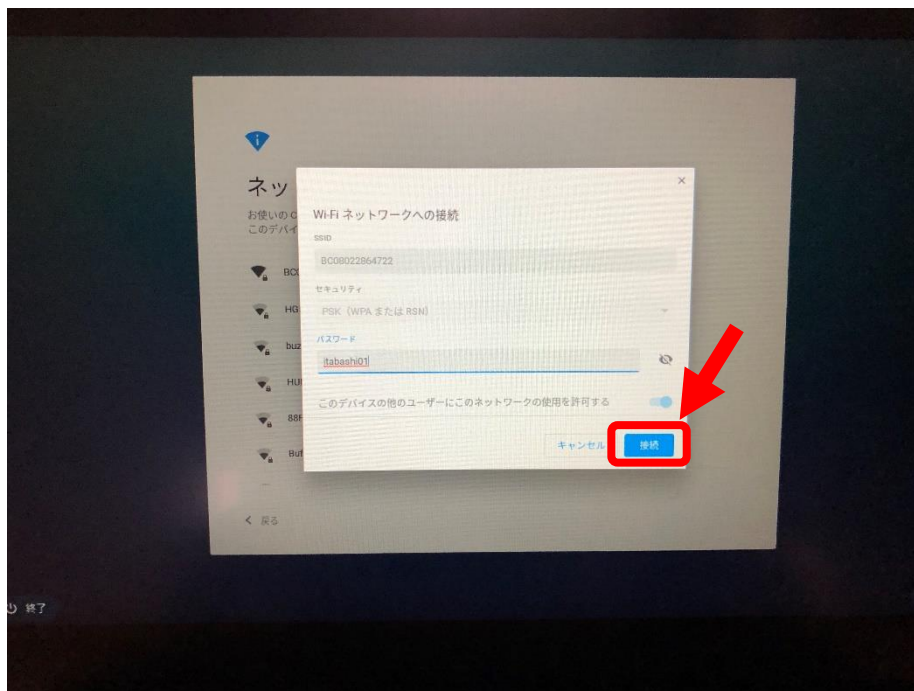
ネッ
お使いの C
このデバイ

BC
HG
buz
HU
88
Bu

< 戻る

⏻ 終了

×
Wi-Fi ネットワークへの接続
SSID
BC08022864722
セキュリティ
PSK（WPA または RSN）
パスワード
itabashi01
このデバイスの他のユーザーにこのネットワークの使用を許可する
キャンセル
接続